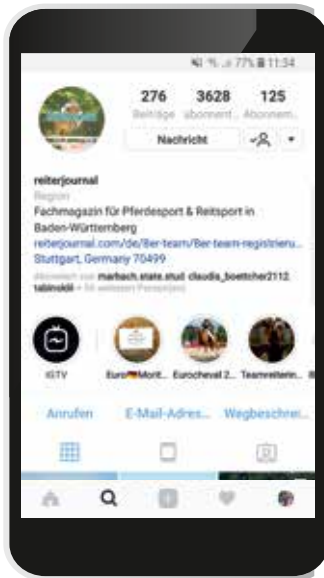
77% 11:54

276
Beiträge

3628
Abonnent...

125
Abonnem...

Nachricht

reiterjournal
Region
Fachmagazin für Pferdesport & Reitsport in Baden-Württemberg
reiterjournal.com/de/Ber-team/Ber-team-registrieru...
Stuttgart, Germany 70499
Abonniert von marbach.state.stud, claudia_boettcher2112, tabinoldi + 54 weiteren Personen

IGTV
Euro Morit...
Eurocheval 2...
Teamreiterin...

Anrufen
E-Mail-Adres...
Wegbeschrei...